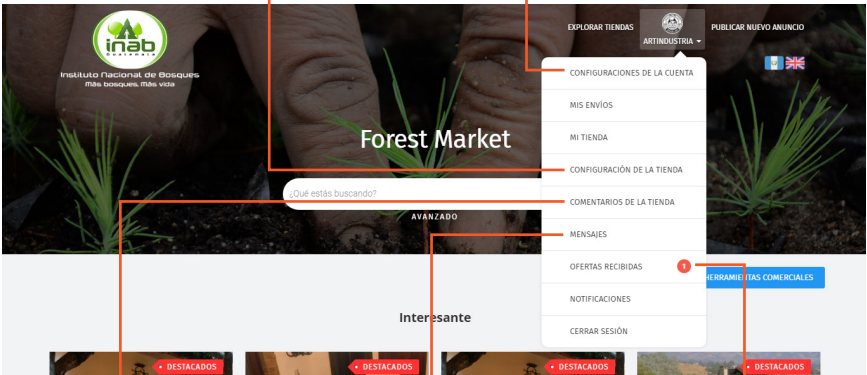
inab
Instituto Nacional de Bosques
Más bosques, Más vida

EXPLORAR TIENDAS
ARTINDUSTRIA
PUBLICAR NUEVO ANUNCIO

CONFIGURACIONES DE LA CUENTA
MIS ENVÍOS
MI TIENDA
CONFIGURACIÓN DE LA TIENDA
COMENTARIOS DE LA TIENDA
MENSAJES
OFERTAS RECIBIDAS 1
NOTIFICACIONES
CERRAR SESIÓN

Forest Market

¿Qué estás buscando?
AVANZADO

HERRAMIENTAS COMERCIALES

Interesante

DESTACADOS
DESTACADOS
DESTACADOS
DESTACADOS